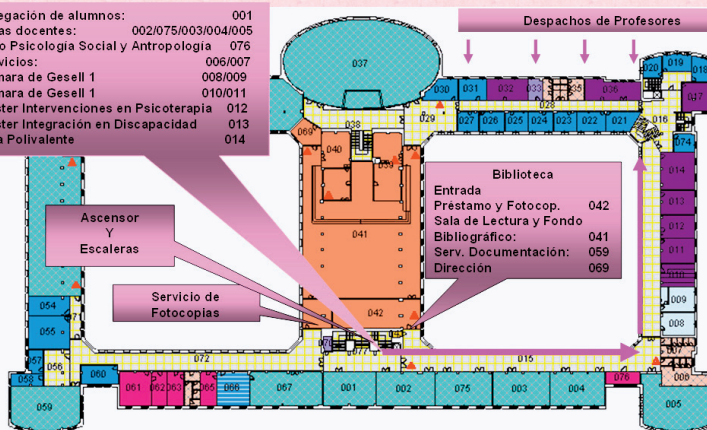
egación de alumnos: 001
as docentes: 002/075/003/004/005
o Psicología Social y Antropología 076
vicios: 006/007
mara de Gesell 1 008/009
mara de Gesell 1 010/011
ter Intervenciones en Psicoterapia 012
ter Integración en Discapacidad 013
a Polivalente 014

Despachos de Profesores

Ascensor
Y
Escaleras

Servicio de
Fotocopias

Biblioteca
Entrada
Préstamo y Fotocop. 042
Sala de Lectura y Fondo
Bibliográfico: 041
Serv. Documentación: 059
Dirección 069

037
030 031 032 033 035 036
028
027 026 025 024 023 022 021
020 019 018 017
016
069 038 029
040 039
041
042
074
014
013
012
011
010
009
008
006
054
055
056 057
058
059
060
061 062 063 065 066
067
072 077
001 002 075 003 004
015
076
005